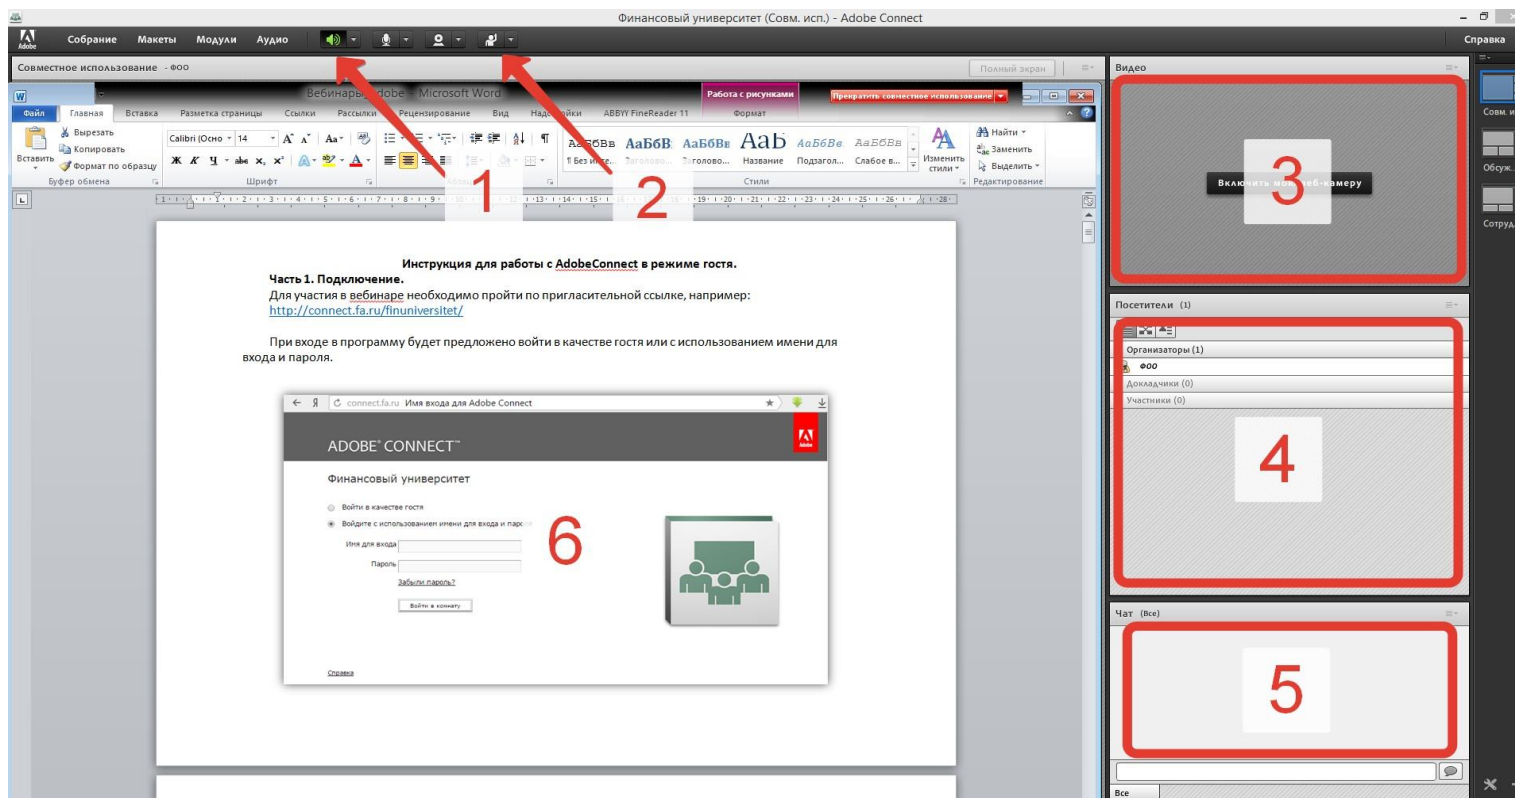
Финансовый университет (Совм. исп.) - Adobe Connect

Adobe Собрание Макеты Модули Аудио Справка

Совместное использование - ФОО Полный экран

Видео

Вебинары adobe - Microsoft Word Работа с рисунками Прекратить совместное использование

Файл Главная Вставка Разметка страницы Ссылки Рассылки Рецензирование Вид Надстройки ABBYY FineReader 11 Формат

Вырезать Копировать Вставить Формат по образцу Буфер обмена Calibri (Осно 14 Шрифт Абзац АаБбВв ¶ Без инте... АаБбВ Заголово... АаБбВв Заголово... АаБ Название АаБбВв Подзагол... АаБбВв Слабое в... Изменить стили Стили Найти Заменить Выделить Редактирование

1

2

Включить мою веб-камеру

3

Совм. и Обсуж. Сотруд

Инструкция для работы с AdobeConnect в режиме гостя.
Часть 1. Подключение.
Для участия в вебинаре необходимо пройти по пригласительной ссылке, например:
http://connect.fa.ru/finuniversitet/

При входе в программу будет предложено войти в качестве гостя или с использованием имени для входа и пароля.

connect.fa.ru Имя входа для Adobe Connect

ADOBE CONNECT

Финансовый университет

Войти в качестве гостя
Войдите с использованием имени для входа и пароля
Имя для входа
Пароль
Забыли пароль?
Войти в комнату

Справка

6

Посетители (1)
Организаторы (1)
ФОО
Докладчики (0)
Участники (0)

4

Чат (Все)

5

Все